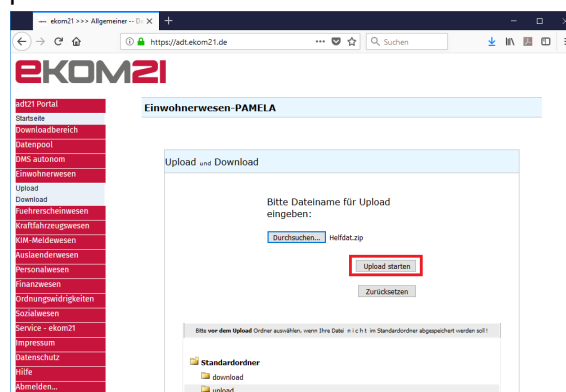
ekom21 >>> Allgemeiner -- D

https://adt.ekom21.de

Suchen

ekom21

adt21 Portal
Startseite
Downloadbereich
Datenpool
DMS autonom
Einwohnerwesen
Upload
Download
Fuehrerscheinwesen
Kraftfahrzeugwesen
KIM-Meldewesen
Auslaenderwesen
Personalwesen
Finanzwesen
Ordnungswidrigkeiten
Sozialwesen
Service - ekom21
Impressum
Datenschutz
Hilfe
Abmelden...

Einwohnerwesen-PAMELA

Upload und Download

Bitte Dateiname für Upload eingeben:

Durchsuchen... Helfdat.zip

Upload starten

Zurücksetzen

Bitte vor dem Upload Ordner auswählen, wenn Ihre Datei n i c h t im Standardordner abgespeichert werden soll!

Standardordner
download
upload